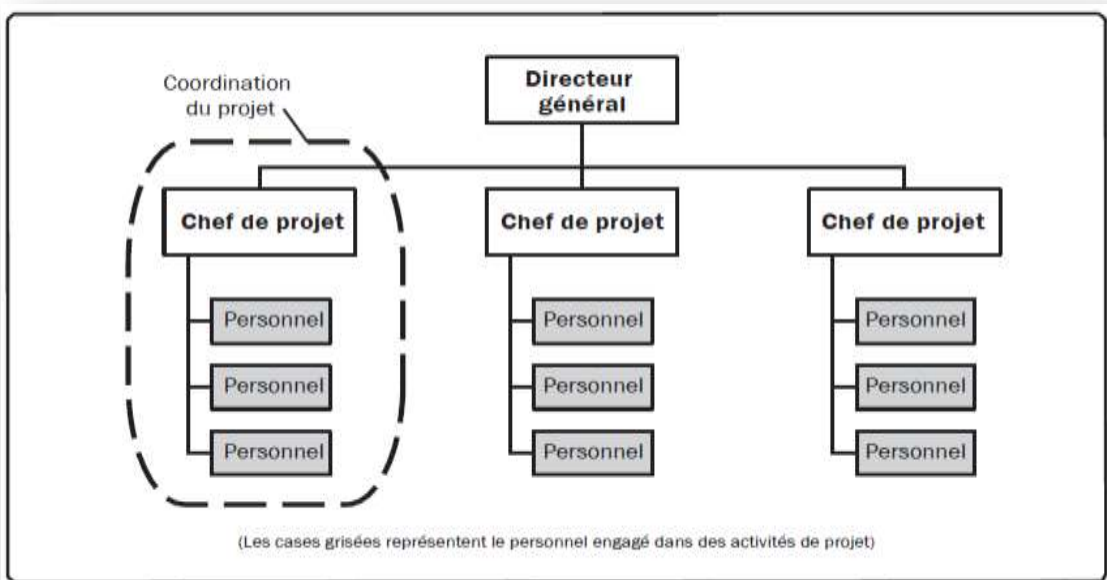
Coordination du projet

Directeur général

Chef de projet

Chef de projet

Chef de projet

Personnel

Personnel

Personnel

Personnel

Personnel

Personnel

Personnel

Personnel

Personnel

(Les cases grisées représentent le personnel engagé dans des activités de projet)